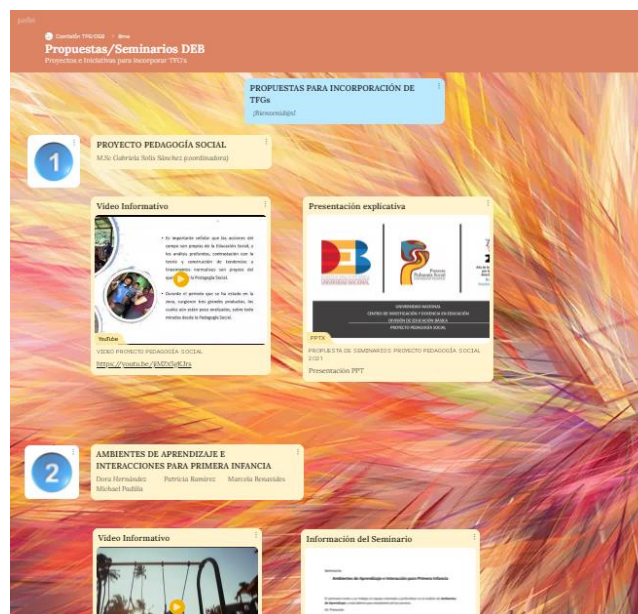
padlet

Comisión TFG DEB • 8mo

Propuestas/Seminarios DEB

Proyectos e Iniciativas para incorporar TFGs

PROPUESTAS PARA INCORPORACIÓN DE TFGs

¡Bienvenidos!

1

PROYECTO PEDAGOGÍA SOCIAL

M.Sc Gabriela Solís Sánchez (coordinadora)

Video Informativo

YouTube

VIDEO PROYECTO PEDAGOGÍA SOCIAL

https://youtu.be/8MPz5gR_Jrs

Presentación explicativa

DEB

Proyecto Pedagogía Social

UNIVERSIDAD NACIONAL

CENTRO DE INVESTIGACIÓN Y DOCENCIA EN EDUCACIÓN

DIVISIÓN DE EDUCACIÓN BÁSICA

PROYECTO PEDAGOGÍA SOCIAL

PPTX

PROPUESTA DE SEMINARIOS PROYECTO PEDAGOGÍA SOCIAL 2021

Presentación PPT

2

AMBIENTES DE APRENDIZAJE E INTERACCIONES PARA PRIMERA INFANCIA

Dora Hernández Patricia Ramírez Marcela Benavides Michael Padilla

Video Informativo

Información del Seminario

Ambientes de Aprendizaje e Interacción para Primera Infancia

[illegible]